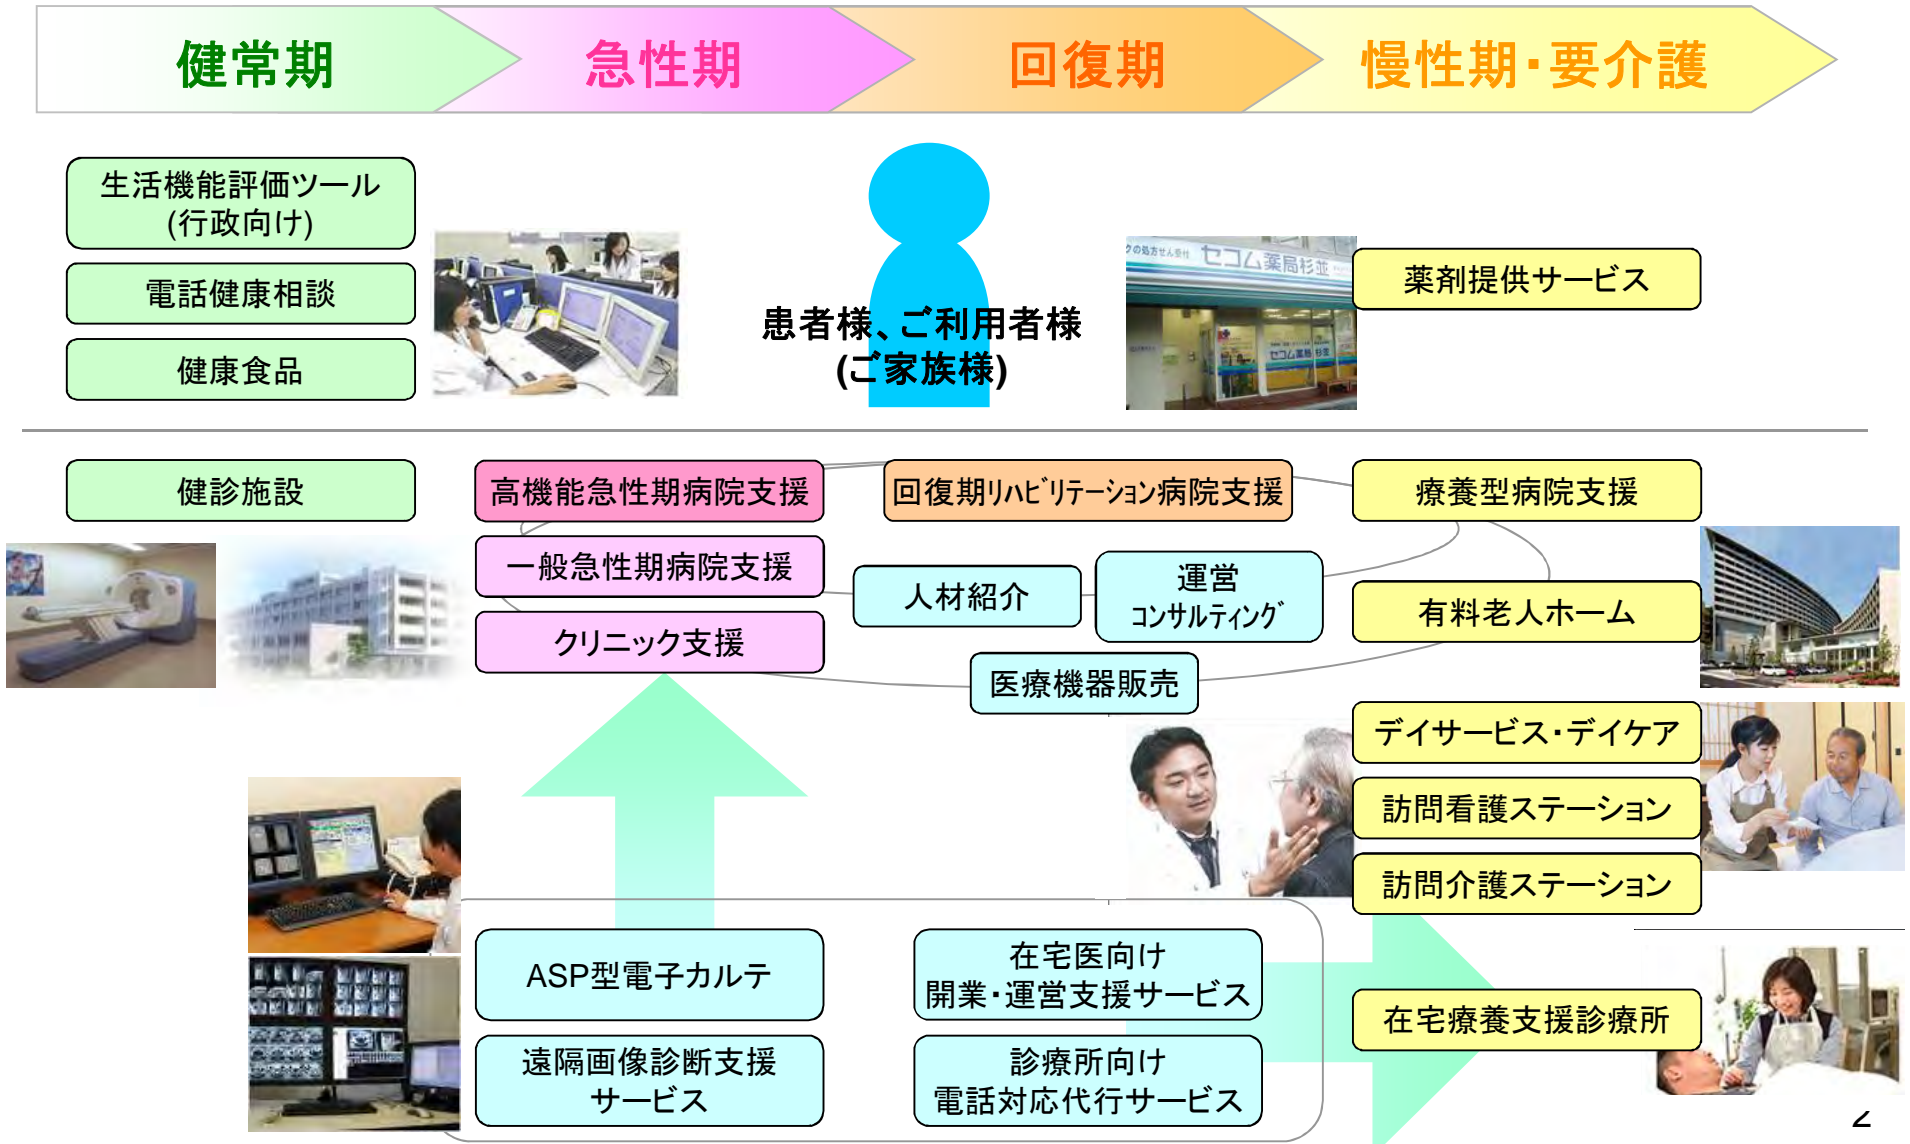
健常期
急性期
回復期
慢性期・要介護

生活機能評価ツール (行政向け)
電話健康相談
健康食品

患者様、ご利用者様 (ご家族様)

セコム薬局杉並

薬剤提供サービス

健診施設
高機能急性期病院支援
回復期ﾘﾊﾋﾞﾘﾃｰｼｮﾝ病院支援
療養型病院支援
一般急性期病院支援
人材紹介
運営 ｺﾝｻﾙﾃｨﾝｸﾞ
有料老人ホーム
クリニック支援
医療機器販売

デイサービス・デイケア
訪問看護ステーション
訪問介護ステーション

ASP型電子カルテ
在宅医向け 開業・運営支援サービス
在宅療養支援診療所
遠隔画像診断支援 サービス
診療所向け 電話対応代行サービス

2